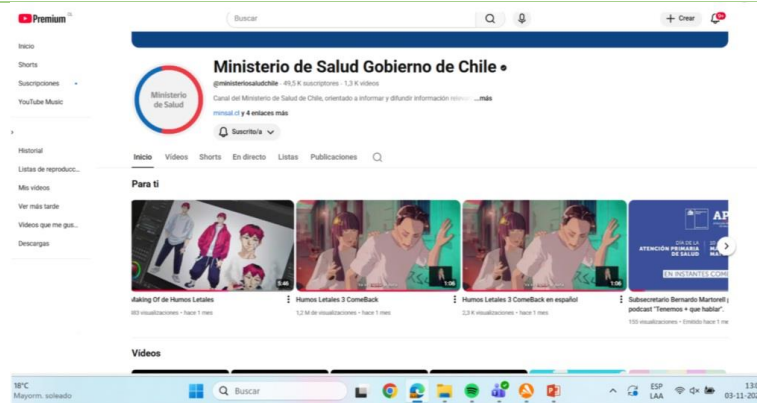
Premium CL

Buscar

+ Crear

9+

Inicio

Shorts

Suscripciones

YouTube Music

Historial

Listas de reproducc...

Mis videos

Ver más tarde

Videos que me gus...

Descargas

Ministerio de Salud

Ministerio de Salud Gobierno de Chile

@ministeriosaludchile · 49,5 K suscriptores · 1,3 K videos

Canal del Ministerio de Salud de Chile, orientado a informar y difundir información relevan ...más

minsal.cl y 4 enlaces más

Suscrito/a

Inicio Videos Shorts En directo Listas Publicaciones

Para ti

5:46

Making Of de Humos Letales

903 visualizaciones · hace 1 mes

1:06

Humos Letales 3 ComeBack

1,2 M de visualizaciones · hace 1 mes

1:06

Humos Letales 3 ComeBack en español

2,3 K visualizaciones · hace 1 mes

DÍA DE LA ATENCIÓN PRIMARIA DE SALUD

EN INSTANTES COM

Subsecretario Bernardo Martorell podcast "Tenemos + que hablar".

155 visualizaciones · Emitido hace 1 mes

Videos

18°C
Mayorm. soleado

Buscar

ESP
LAA

13:
03-11-20